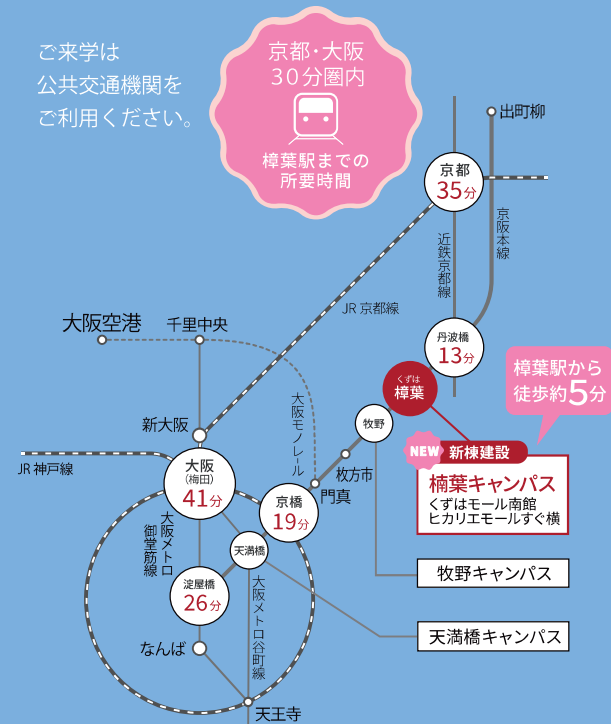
ご来学は
公共交通機関を
ご利用ください。

京都・大阪
30分圏内

樟葉駅までの
所要時間

出町柳

京都
35分

京阪本線

近鉄京都線

JR 京都線

大阪空港

千里中央

丹波橋
13分

樟葉駅から
徒歩約5分

くずは
樟葉

牧野

大阪モノレール

新大阪

NEW 新棟建設

枚方市

楠葉キャンパス
くずはモール南館
ヒカリエモールすぐ横

JR 神戸線

大阪
(梅田)
41分

門真

京橋
19分

大阪メトロ御堂筋線

天満橋

淀屋橋
26分

大阪メトロ谷町線

牧野キャンパス

天満橋キャンパス

なんば

天王寺